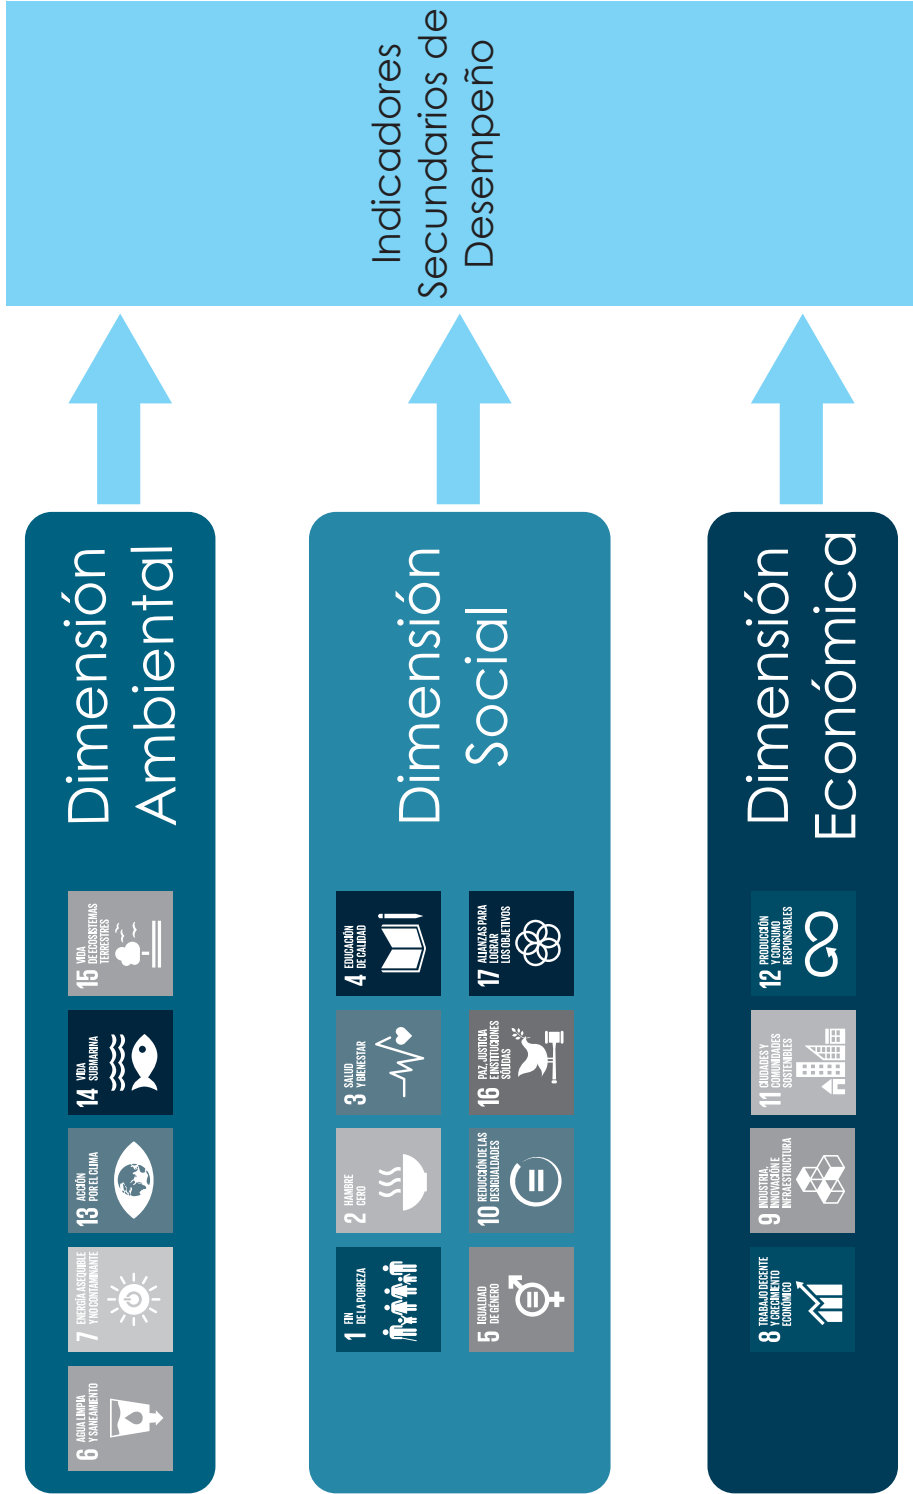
Indicadores Secundarios de Desempeño

Dimensión Ambiental

15 VIDA DE ECOSISTEMAS TERRESTRES

14 VIDA SUBMARINA

13 ACCIÓN POR EL CLIMA

7 ENERGÍA ASEQUIBLE Y NO CONTAMINANTE

6 AGUA LIMPIA Y SANEAMIENTO

Dimensión Social

4 EDUCACIÓN DE CALIDAD

17 ALIANZAS PARA LOGRAR LOS OBJETIVOS

3 SALUD Y BIENESTAR

16 PAZ, JUSTICIA E INSTITUCIONES SÓLIDAS

2 HAMBRE CERO

10 REDUCCIÓN DE LAS DESIGUALDADES

1 FIN DE LA POBREZA

5 IGUALDAD DE GÉNERO

Dimensión Económica

12 PRODUCCIÓN Y CONSUMO RESPONSABLES

11 CIUDADES Y COMUNIDADES SOSTENIBLES

9 INDUSTRIA, INNOVACIÓN E INFRAESTRUCTURA

8 TRABAJO DECENTE Y CRECIMIENTO ECONÓMICO